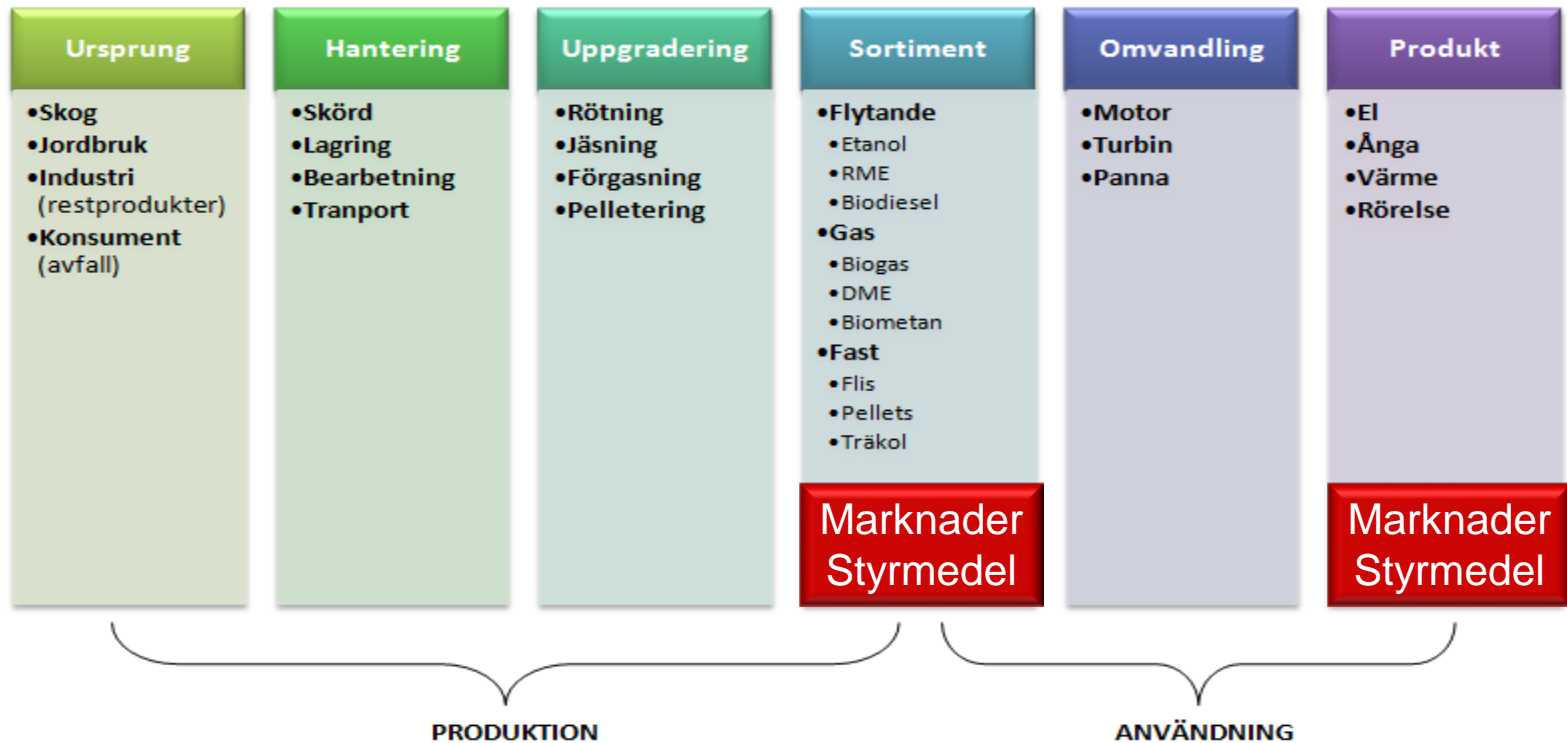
Ursprung
•Skog
•Jordbruk
•Industri (restprodukter)
•Konsument (avfall)

Hantering
•Skörd
•Lagring
•Bearbetning
•Tranport

Uppgradering
•Rötning
•Jäsning
•Förgasning
•Pelletering

Sortiment
•Flytande
•Etanol
•RME
•Biodiesel
•Gas
•Biogas
•DME
•Biometan
•Fast
•Flis
•Pellets
•Träkol

Marknader Styrmedel

Omvandling
•Motor
•Turbin
•Panna

Produkt
•El
•Ånga
•Värme
•Rörelse

Marknader Styrmedel

PRODUKTION

ANVÄNDNING